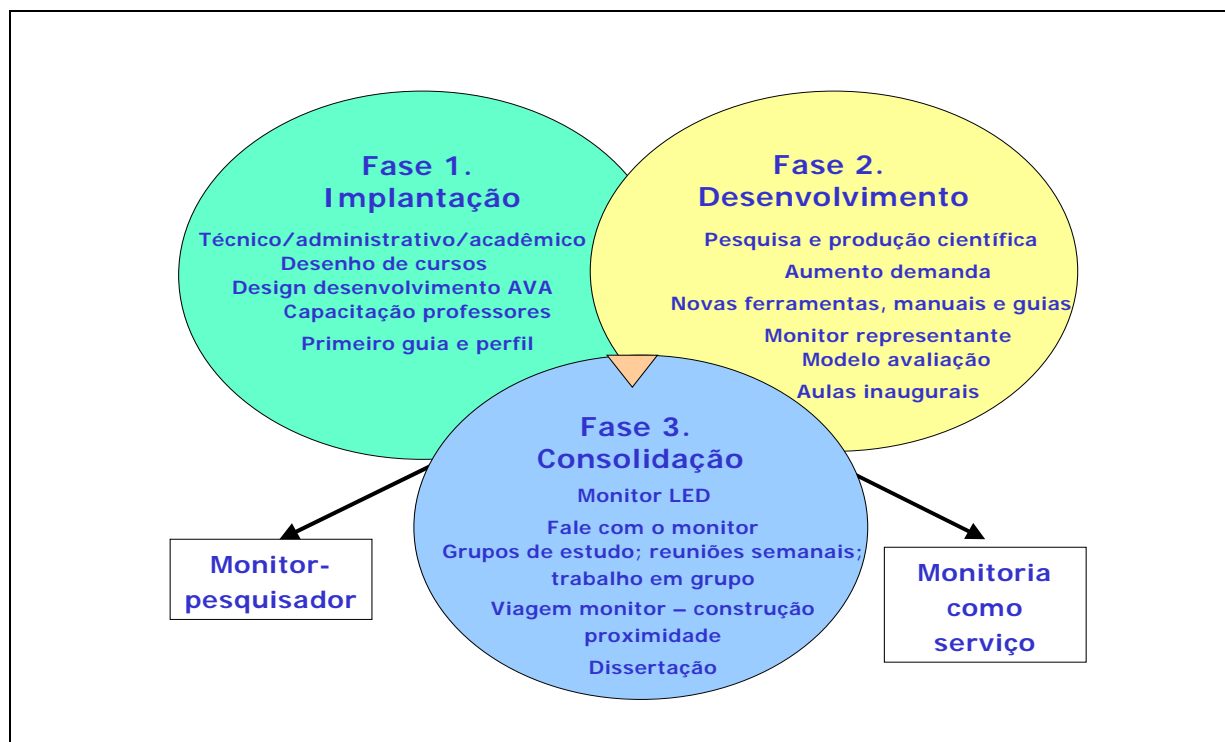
Fase 1.
Implantação

Técnico/administrativo/acadêmico
Desenho de cursos
Design desenvolvimento AVA
Capacitação professores
Primeiro guia e perfil

Fase 2.
Desenvolvimento

Pesquisa e produção científica
Aumento demanda
Novas ferramentas, manuais e guias
Monitor representante
Modelo avaliação
Aulas inaugurais

Fase 3.
Consolidação

Monitor LED
Fale com o monitor
Grupos de estudo; reuniões semanais; trabalho em grupo
Viagem monitor – construção proximidade
Dissertação

Monitor-pesquisador

Monitoria como serviço